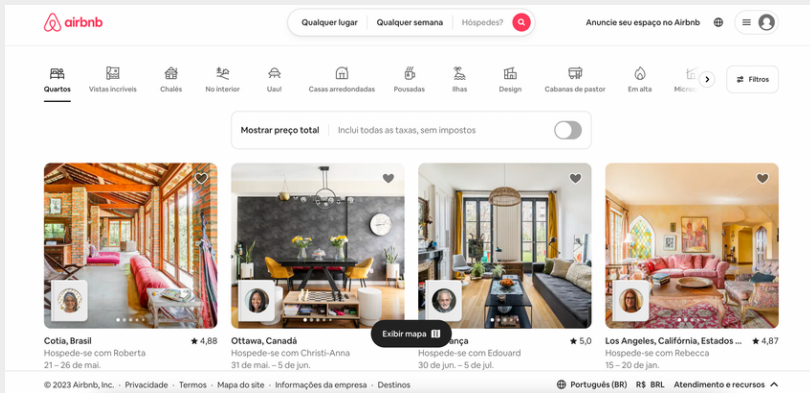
airbnb

Qualquer lugar | Qualquer semana | Hóspedes?

Anuncie seu espaço no Airbnb

Quartos
Vistas incríveis
Chalés
No interior
Uau!
Casas arredondadas
Pousadas
Ilhas
Design
Cabanas de pastor
Em alta
Micro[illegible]

Filtros

Mostrar preço total | Inclui todas as taxas, sem impostos

Cotia, Brasil ★ 4,88
Hospede-se com Roberta
21 – 26 de mai.

Ottawa, Canadá
Hospede-se com Christi-Anna
31 de mai. – 5 de jun.

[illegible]ança ★ 5,0
Hospede-se com Edouard
30 de jun. – 5 de jul.

Los Angeles, Califórnia, Estados ... ★ 4,87
Hospede-se com Rebecca
15 – 20 de jan.

Exibir mapa

© 2023 Airbnb, Inc. · Privacidade · Termos · Mapa do site · Informações da empresa · Destinos

Português (BR) R$ BRL Atendimento e recursos